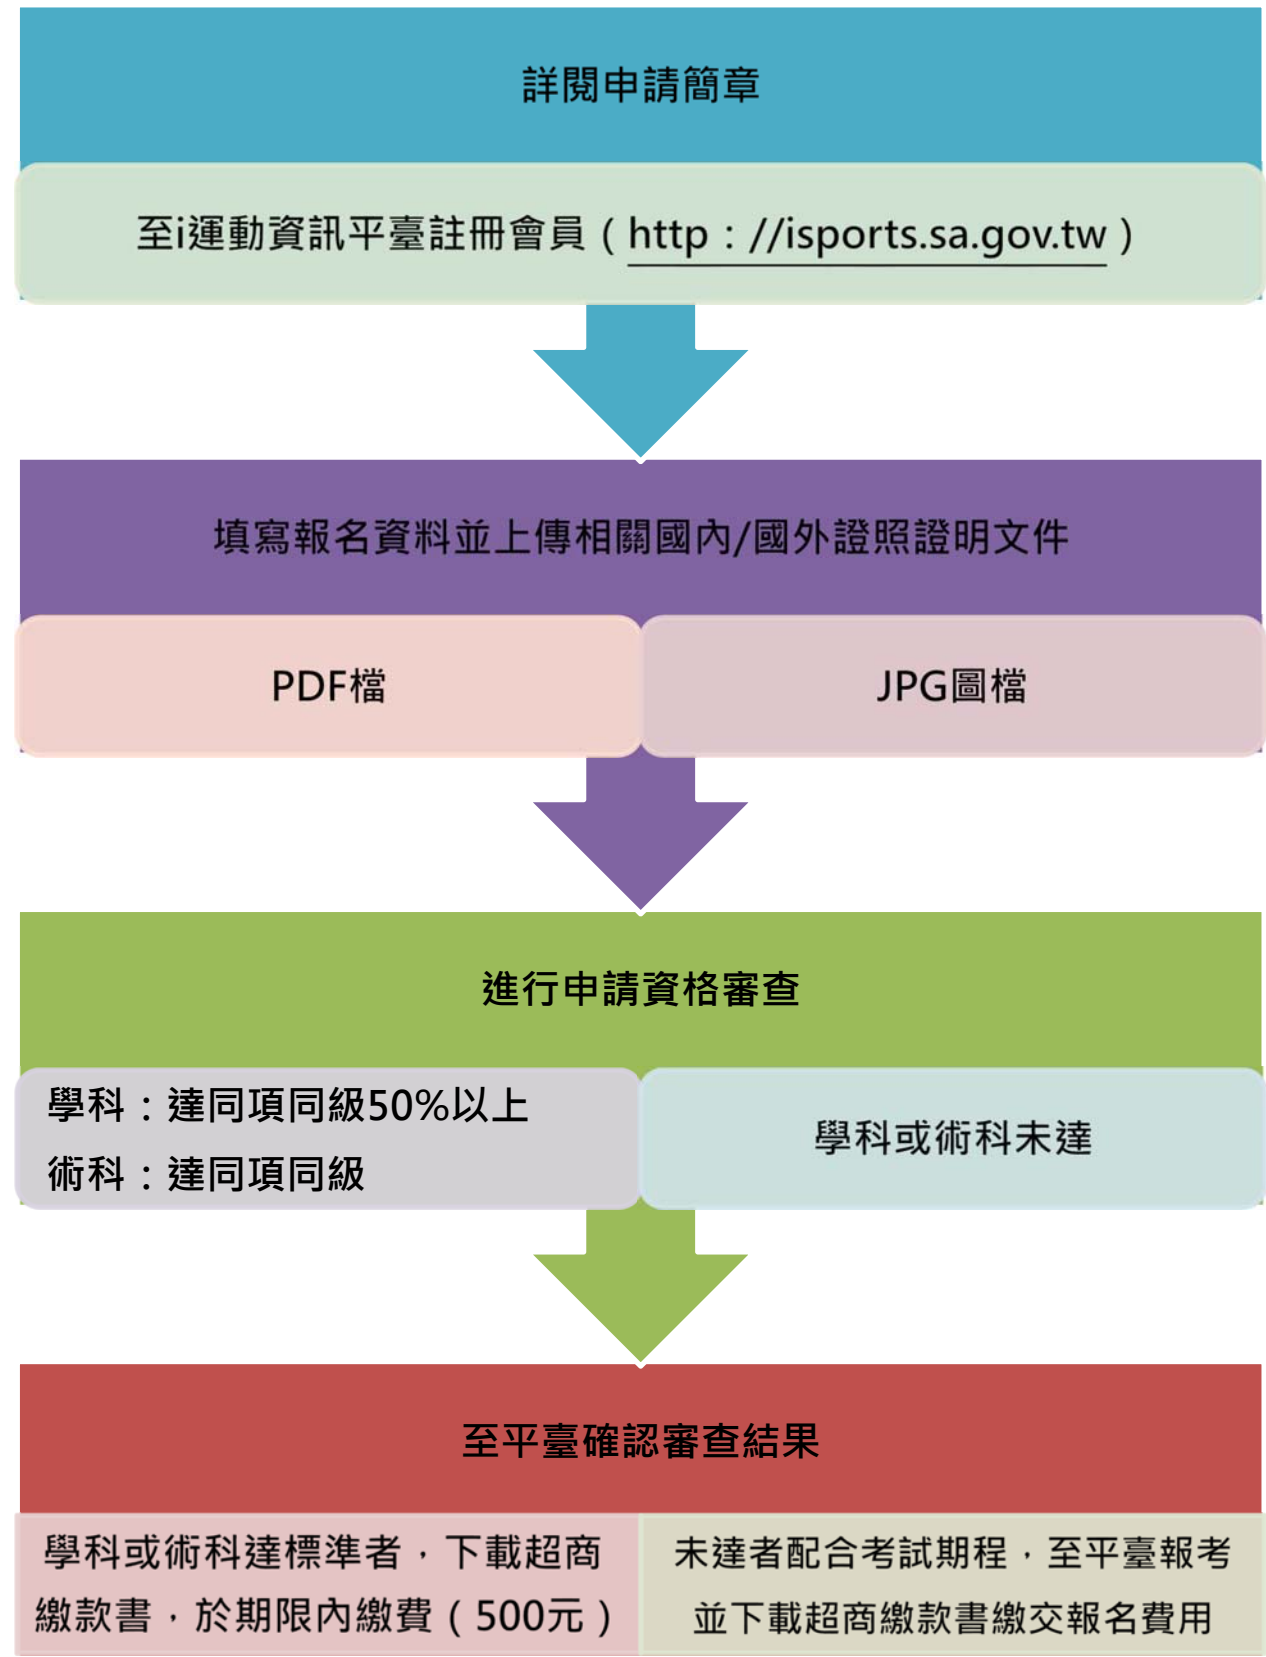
詳閱申請簡章

至i運動資訊平臺註冊會員（http：//isports.sa.gov.tw）

填寫報名資料並上傳相關國內/國外證照證明文件

PDF檔

JPG圖檔

進行申請資格審查

學科：達同項同級50%以上
術科：達同項同級

學科或術科未達

至平臺確認審查結果

學科或術科達標準者，下載超商繳款書，於期限內繳費（500元）

未達者配合考試期程，至平臺報考並下載超商繳款書繳交報名費用